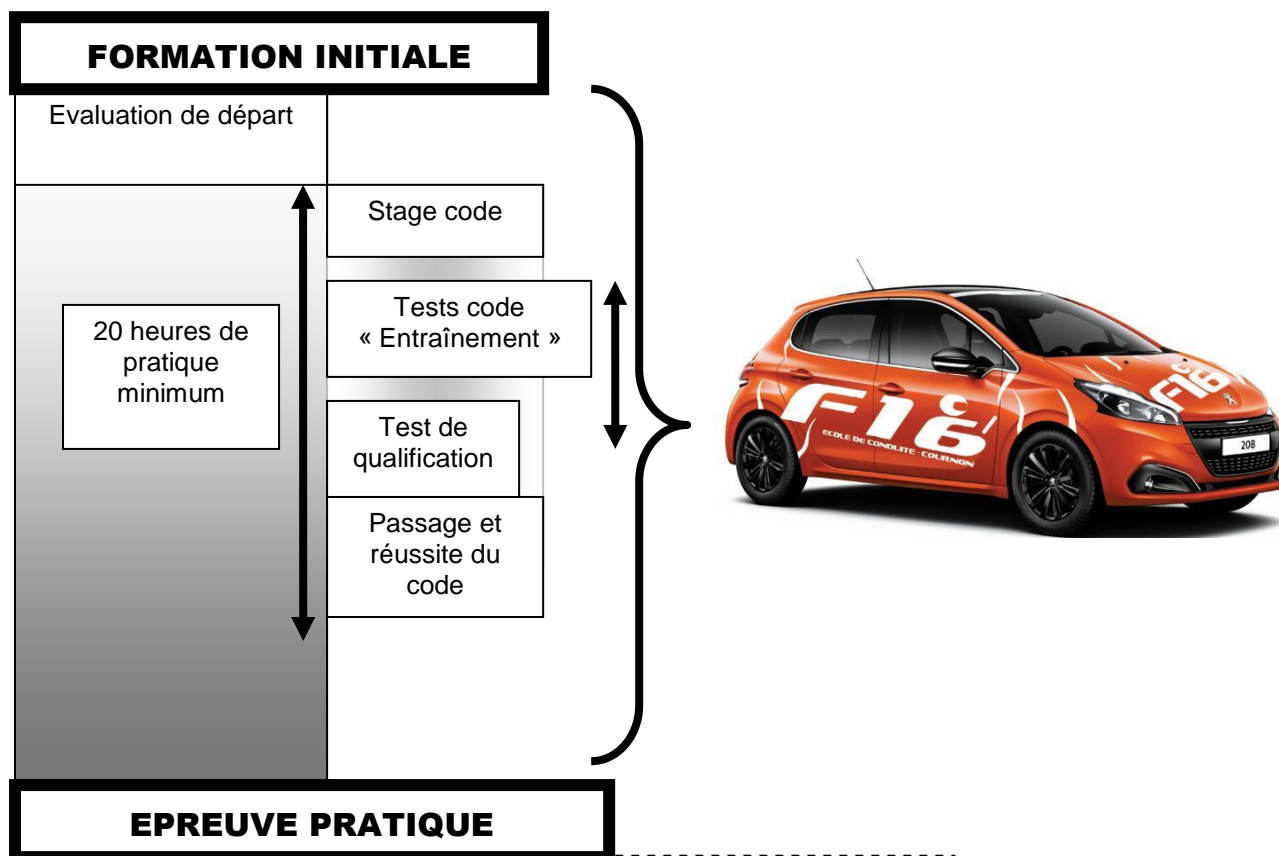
FORMATION INITIALE

Evaluation de départ

20 heures de pratique minimum

Stage code

Tests code « Entraînement »

Test de qualification

Passage et réussite du code

F16

ECOLE DE CONDUITE · COURNON

208

EPREUVE PRATIQUE